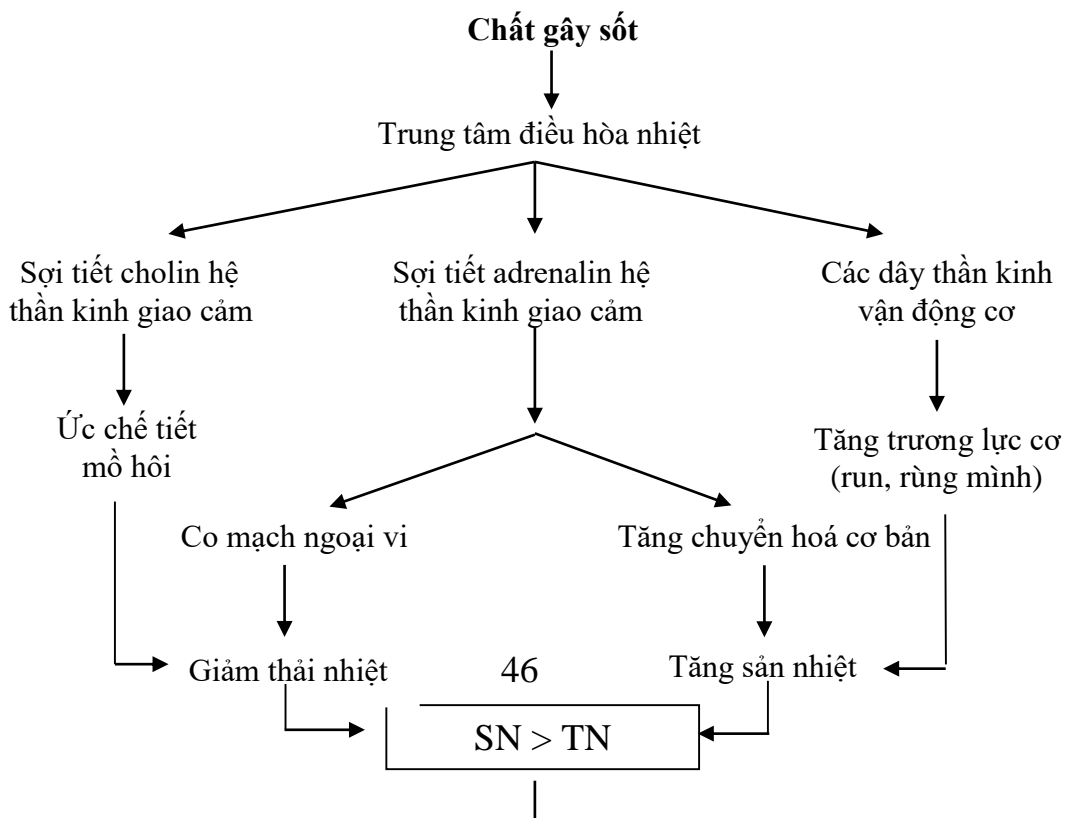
**Chất gây sốt**

Trung tâm điều hòa nhiệt

Sợi tiết cholin hệ thần kinh giao cảm

Sợi tiết adrenalin hệ thần kinh giao cảm

Các dây thần kinh vận động cơ

Ức chế tiết mồ hôi

Tăng trương lực cơ (run, rùng mình)

Co mạch ngoại vi

Tăng chuyển hoá cơ bản

Giảm thải nhiệt

46

Tăng sản nhiệt

SN > TN